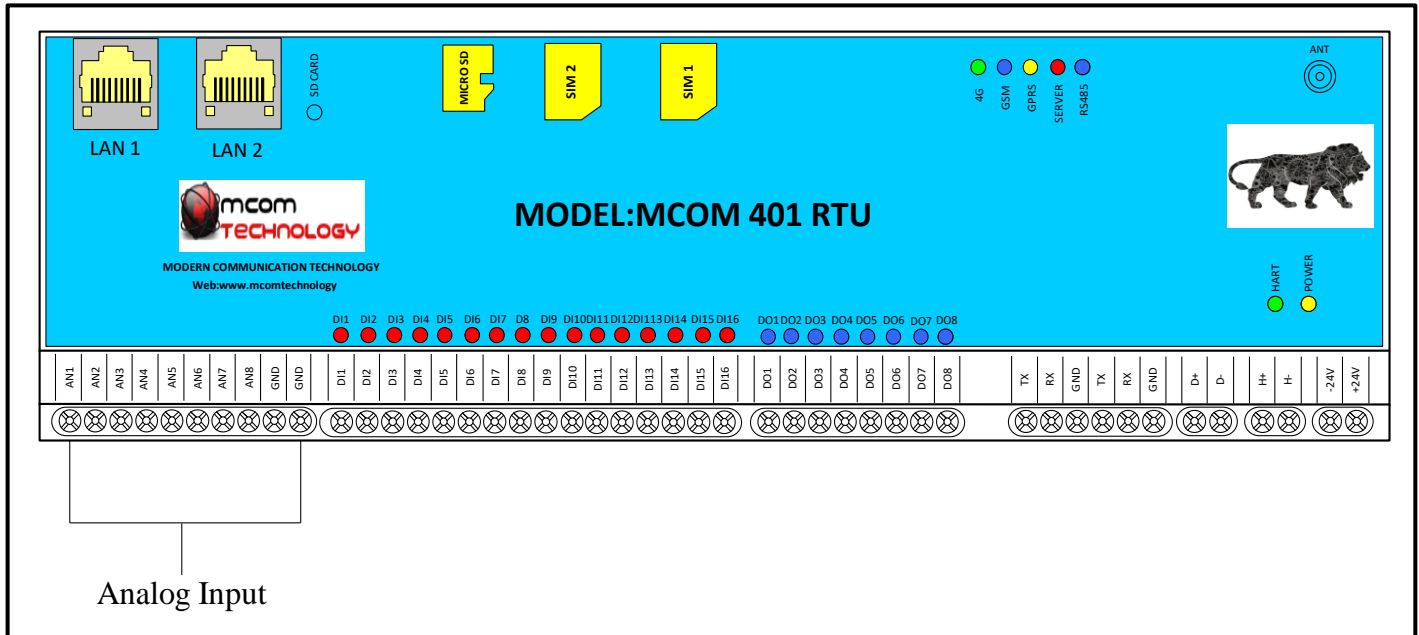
LAN 1 LAN 2 SD CARD MICRO SD SIM 2 SIM 1

4G GSM GPRS SERVER RS485

ANT

mcom TECHNOLOGY

MODERN COMMUNICATION TECHNOLOGY
Web:www.mcomtechnology

MODEL:MCOM 401 RTU

HART POWER

DI1 DI2 DI3 DI4 DI5 DI6 DI7 D8 DI9 DI10 DI11 DI12 DI113 DI14 DI15 DI16 DO1 DO2 DO3 DO4 DO5 DO6 DO7 DO8

AN1 AN2 AN3 AN4 AN5 AN6 AN7 AN8 GND GND DI1 DI2 DI3 DI4 DI5 DI6 DI7 DI8 DI9 DI10 DI11 DI12 DI13 DI14 DI15 DI16 DO1 DO2 DO3 DO4 DO5 DO6 DO7 DO8 TX RX GND TX RX GND D+ D- H+ H- -24V +24V

Analog Input